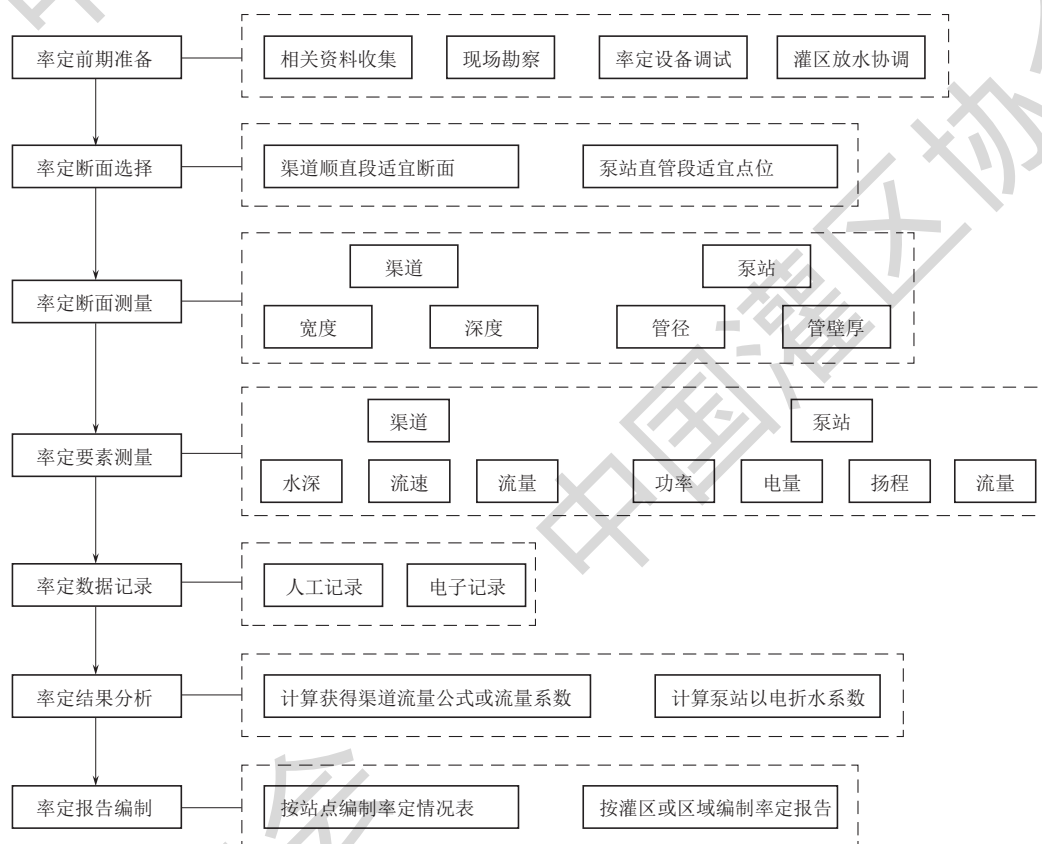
率定前期准备

相关资料收集

现场勘察

率定设备调试

灌区放水协调

率定断面选择

渠道顺直段适宜断面

泵站直管段适宜点位

率定断面测量

渠道

泵站

宽度

深度

管径

管壁厚

率定要素测量

渠道

泵站

水深

流速

流量

功率

电量

扬程

流量

率定数据记录

人工记录

电子记录

率定结果分析

计算获得渠道流量公式或流量系数

计算泵站以电折水系数

率定报告编制

按站点编制率定情况表

按灌区或区域编制率定报告

中国灌区协会